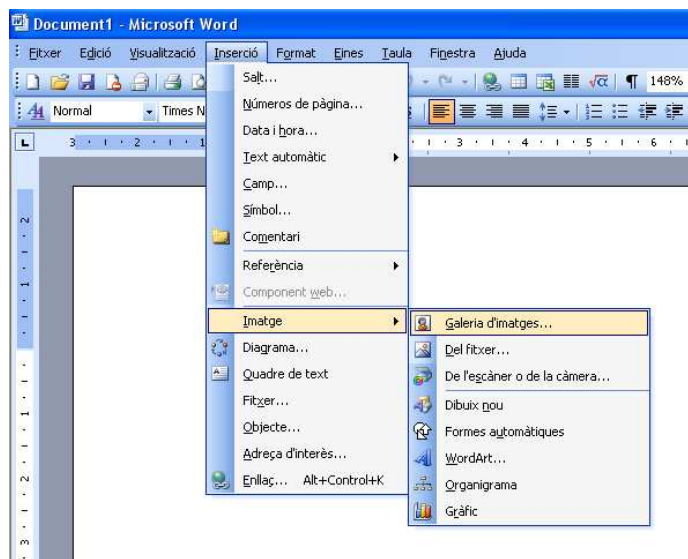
Document1 - Microsoft Word

Fitxer Edició Visualització Inserció Format Eines Taula Finestra Ajuda

148%

Normal Times N

Salt...
Números de pàgina...
Data i hora...
Text automàtic
Camp...
Símbol...
Comentari
Referència
Component web...
Imatge
Diagrama...
Quadre de text
Fitxer...
Objecte...
Adreça d'interès...
Enllaç... Alt+Control+K

Galeria d'imatges...
Del fitxer...
De l'escàner o de la càmera...
Dibuix nou
Formes automàtiques
WordArt...
Organigrama
Gràfic